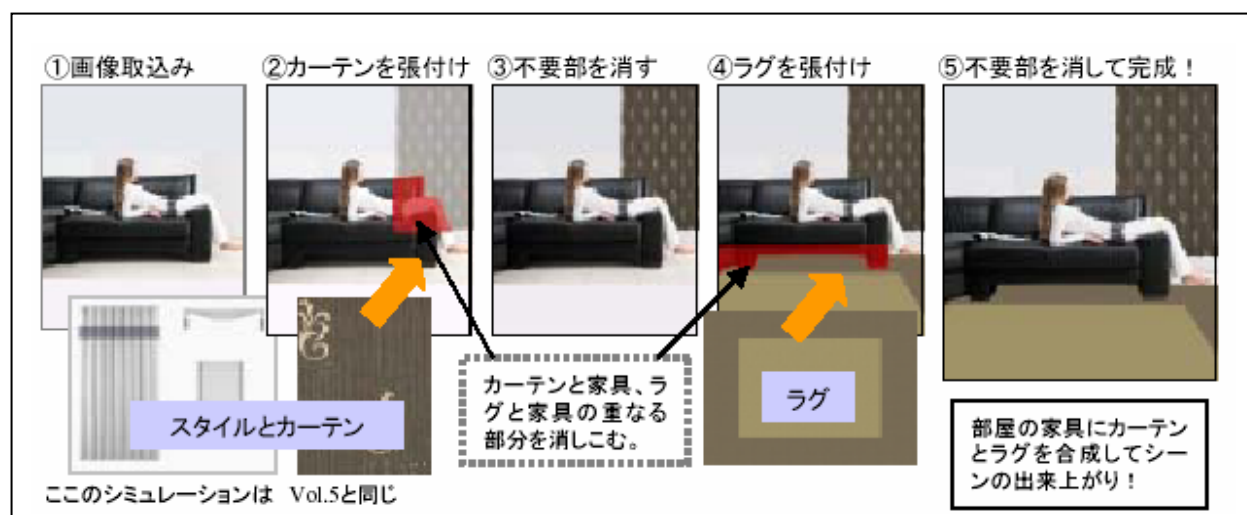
①画像取込み ②カーテンを張付け ③不要部を消す ④ラグを張付け ⑤不要部を消して完成！

スタイルとカーテン

カーテンと家具、ラグと家具の重なる部分を消しこむ。

ラグ

部屋の家具にカーテンとラグを合成してシーンの出来上がり！

ここのシミュレーションは Vol.5と同じ